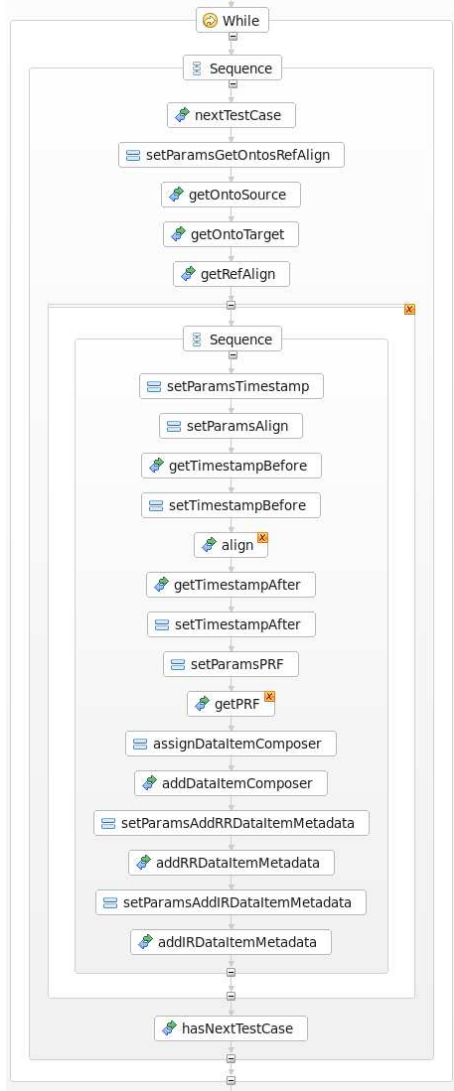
While

Sequence

nextTestCase

setParamsGetOntosRefAlign

getOntoSource

getOntoTarget

getRefAlign

Sequence

setParamsTimestamp

setParamsAlign

getTimestampBefore

setTimestampBefore

align

getTimestampAfter

setTimestampAfter

setParamsPRF

getPRF

assignDataItemComposer

addDataItemComposer

setParamsAddRRDataItemMetadata

addRRDataItemMetadata

setParamsAddIRDataItemMetadata

addIRDataItemMetadata

hasNextTestCase